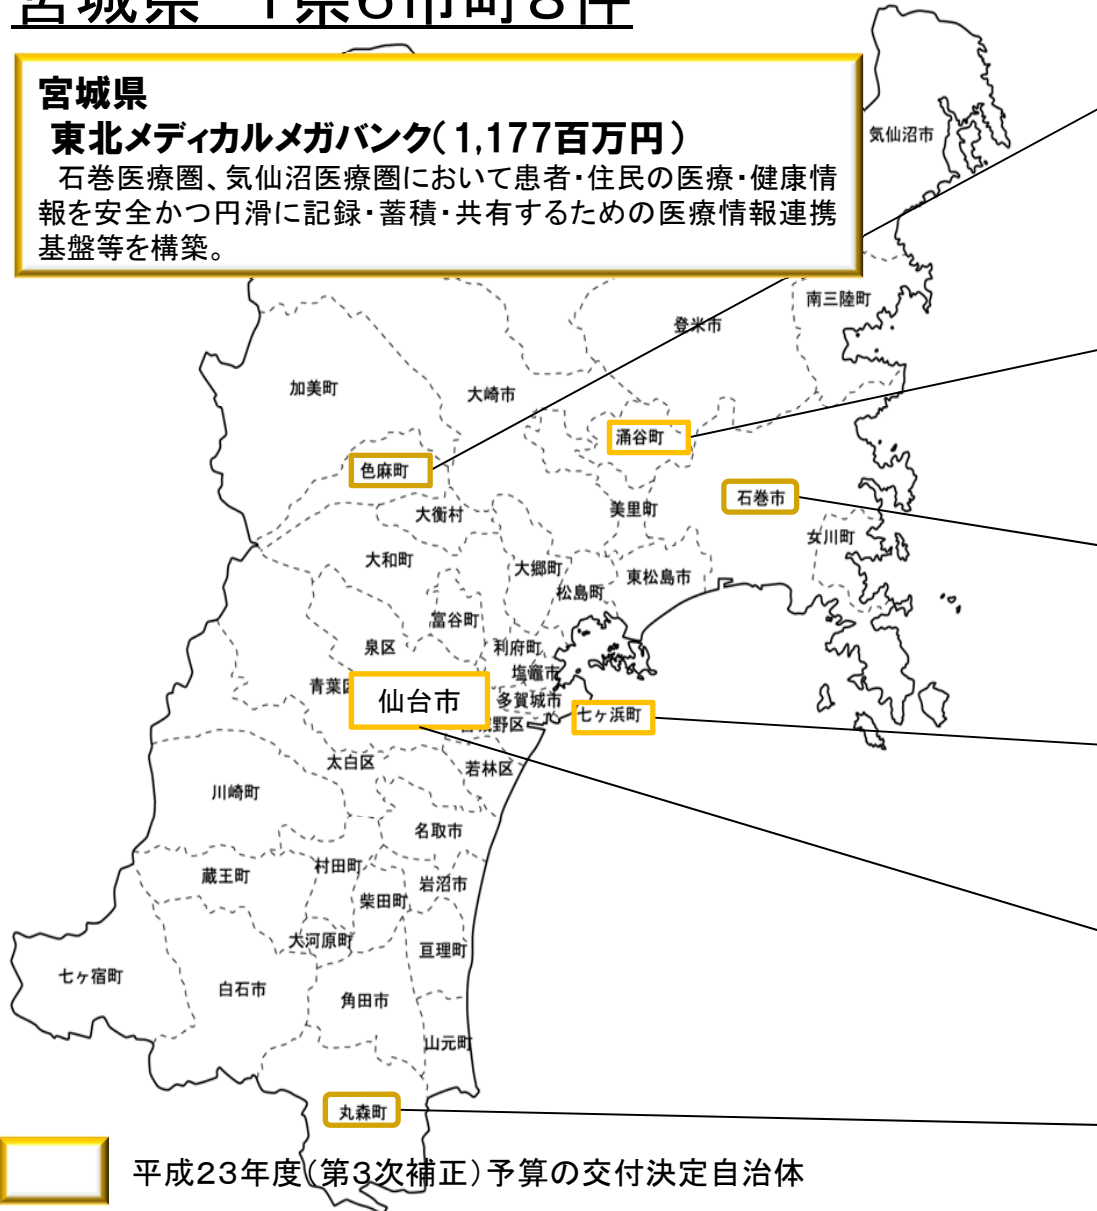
宮城県 1県6市町8件

宮城県
東北メディカルメガバンク(1,177百万円)
石巻医療圏、気仙沼医療圏において患者・住民の医療・健康情報を安全かつ円滑に記録・蓄積・共有するための医療情報連携基盤等を構築。

気仙沼市
南三陸町
登米市
加美町
大崎市
涌谷町
色麻町
石巻市
大衡村
美里町
女川町
大和町
大郷町
東松島市
松島町
富谷町
泉区
利府町
塩竈市
青葉区
仙台市
多賀城市
七ヶ浜町
宮城野区
太白区
若林区
川崎町
名取市
蔵王町
村田町
岩沼市
柴田町
大河原町
亘理町
七ヶ宿町
白石市
角田市
山元町
丸森町

平成23年度(第3次補正)予算の交付決定自治体